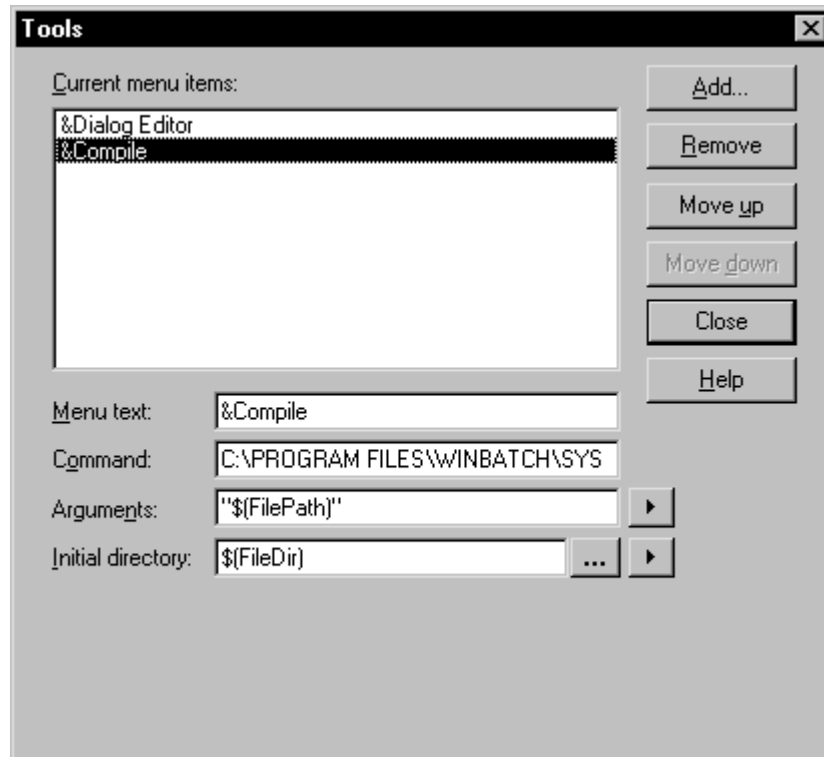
Tools

Current menu items:

&Dialog Editor
&Compile

Add...
Remove
Move up
Move down
Close
Help

Menu text: &Compile
Command: C:\PROGRAM FILES\WINBATCH\SYS
Arguments: "$(FilePath)"
Initial directory: $(FileDir) ...